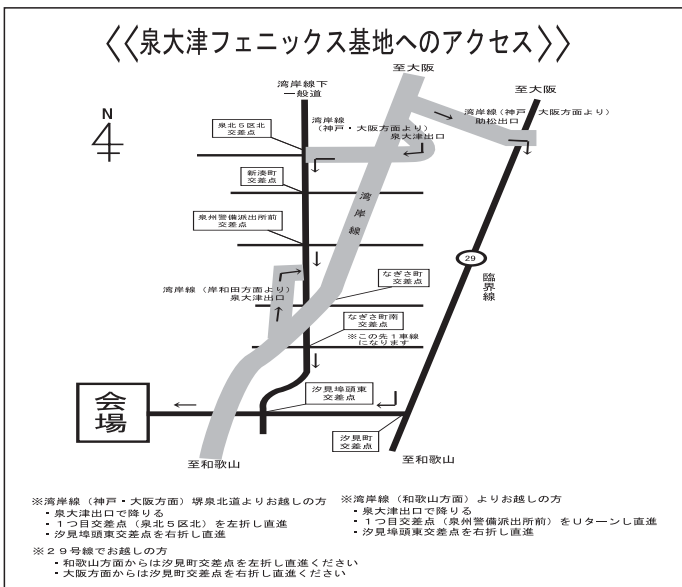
〈〈泉大津フェニックス基地へのアクセス〉〉

N

湾岸線下
一般道

至大阪

至大阪

湾岸線（神戸・大阪方面より）
助松出口

泉北５区北
交差点

湾岸線
（神戸・大阪方面より）
泉大津出口

新湊町
交差点

泉州警備派出所前
交差点

湾岸線

29

臨界線

湾岸線（岸和田方面より）
泉大津出口

なぎさ町
交差点

なぎさ町南
交差点

※この先１車線
になります

会場

汐見埠頭東
交差点

汐見町
交差点

至和歌山

至和歌山

※湾岸線（神戸・大阪方面）堺泉北道よりお越しの方
・泉大津出口で降りる
・１つ目交差点（泉北５区北）を左折し直進
・汐見埠頭東交差点を右折し直進

※湾岸線（和歌山方面）よりお越しの方
・泉大津出口で降りる
・１つ目交差点（泉州警備派出所前）をＵターンし直進
・汐見埠頭東交差点を右折し直進

※２９号線でお越しの方
・和歌山方面からは汐見町交差点を左折し直進ください
・大阪方面からは汐見町交差点を右折し直進ください